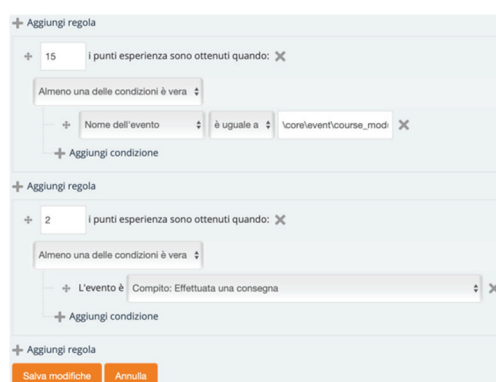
Aggiungi regola

15 i punti esperienza sono ottenuti quando:

Almeno una delle condizioni è vera

Nome dell'evento è uguale a \core\event\course_modu

Aggiungi condizione

Aggiungi regola

2 i punti esperienza sono ottenuti quando:

Almeno una delle condizioni è vera

L'evento è Compito: Effettuata una consegna

Aggiungi condizione

Aggiungi regola

Salva modifiche Annulla